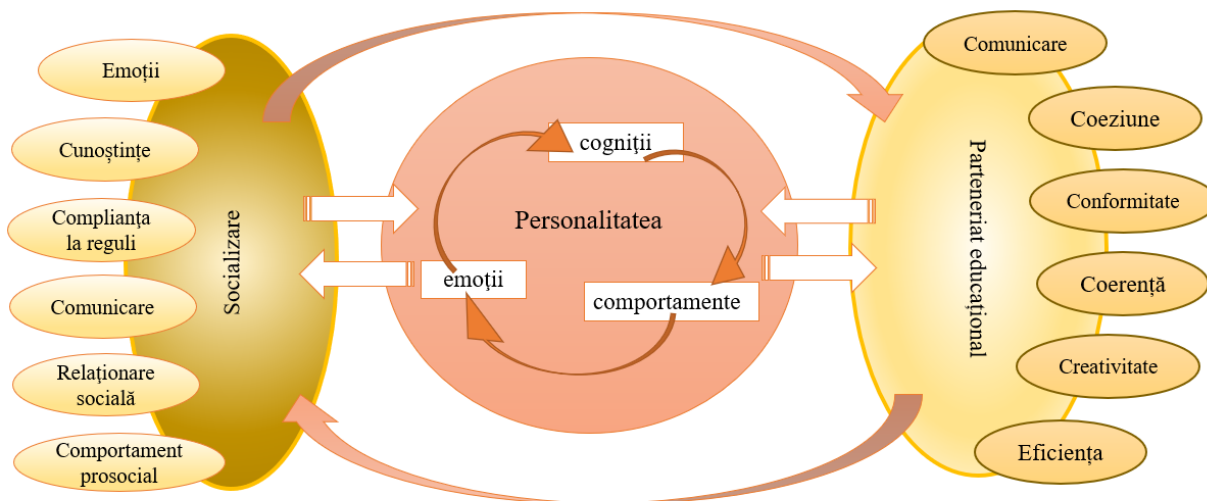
Emoții

Cunoștințe

Complianța la reguli

Comunicare

Relaționare socială

Comportament prosocial

Socializare

cogniții

Personalitatea

emoții

comportamente

Parteneriat educațional

Comunicare

Coeziune

Conformitate

Coerență

Creativitate

Eficiența